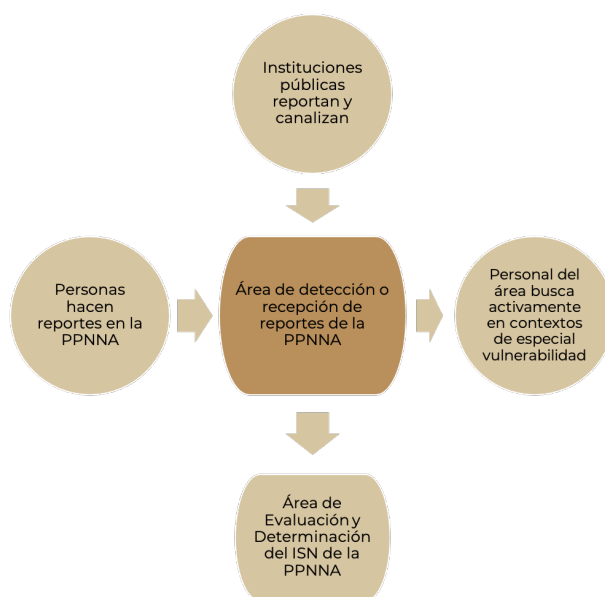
Instituciones públicas reportan y canalizan

Personas hacen reportes en la PPNNA

Área de detección o recepción de reportes de la PPNNA

Personal del área busca activamente en contextos de especial vulnerabilidad

Área de Evaluación y Determinación del ISN de la PPNNA